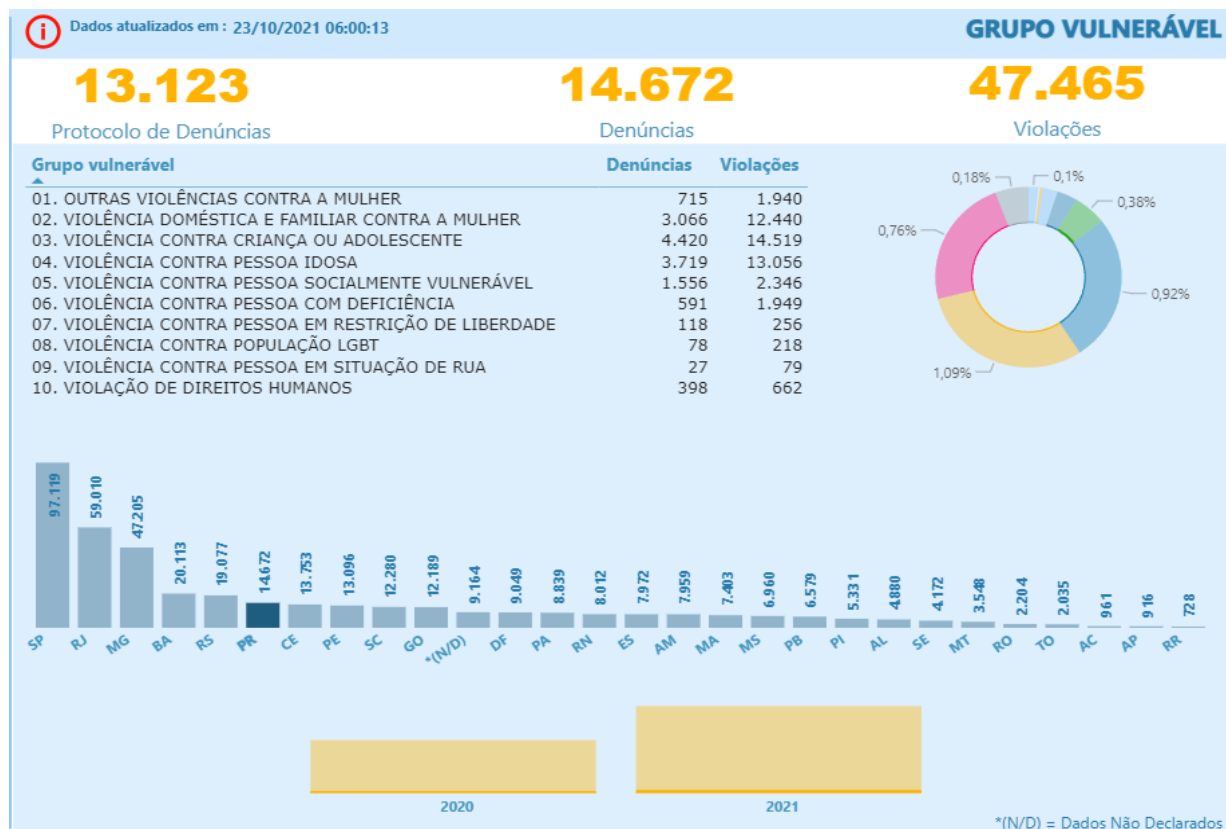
Dados atualizados em : 23/10/2021 06:00:13

GRUPO VULNERÁVEL

13.123
Protocolo de Denúncias

14.672
Denúncias

47.465
Violações

| Grupo vulnerável | Denúncias | Violações |
|---|---|---|
| 01. OUTRAS VIOLÊNCIAS CONTRA A MULHER | 715 | 1.940 |
| 02. VIOLÊNCIA DOMÉSTICA E FAMILIAR CONTRA A MULHER | 3.066 | 12.440 |
| 03. VIOLÊNCIA CONTRA CRIANÇA OU ADOLESCENTE | 4.420 | 14.519 |
| 04. VIOLÊNCIA CONTRA PESSOA IDOSA | 3.719 | 13.056 |
| 05. VIOLÊNCIA CONTRA PESSOA SOCIALMENTE VULNERÁVEL | 1.556 | 2.346 |
| 06. VIOLÊNCIA CONTRA PESSOA COM DEFICIÊNCIA | 591 | 1.949 |
| 07. VIOLÊNCIA CONTRA PESSOA EM RESTRIÇÃO DE LIBERDADE | 118 | 256 |
| 08. VIOLÊNCIA CONTRA POPULAÇÃO LGBT | 78 | 218 |
| 09. VIOLÊNCIA CONTRA PESSOA EM SITUAÇÃO DE RUA | 27 | 79 |
| 10. VIOLAÇÃO DE DIREITOS HUMANOS | 398 | 662 |

0,18%
0,1%
0,38%
0,76%
0,92%
1,09%

97.119 SP
59.010 RJ
47.205 MG
20.113 BA
19.077 RS
14.672 PR
13.753 CE
13.096 PE
12.280 SC
12.189 GO
9.164 *(N/D)
9.049 DF
8.839 PA
8.012 RN
7.972 ES
7.959 AM
7.403 MA
6.960 MS
6.579 PB
5.331 PI
4.880 AL
4.172 SE
3.548 MT
2.204 RO
2.035 TO
961 AC
916 AP
728 RR

2020
2021

*(N/D) = Dados Não Declarados